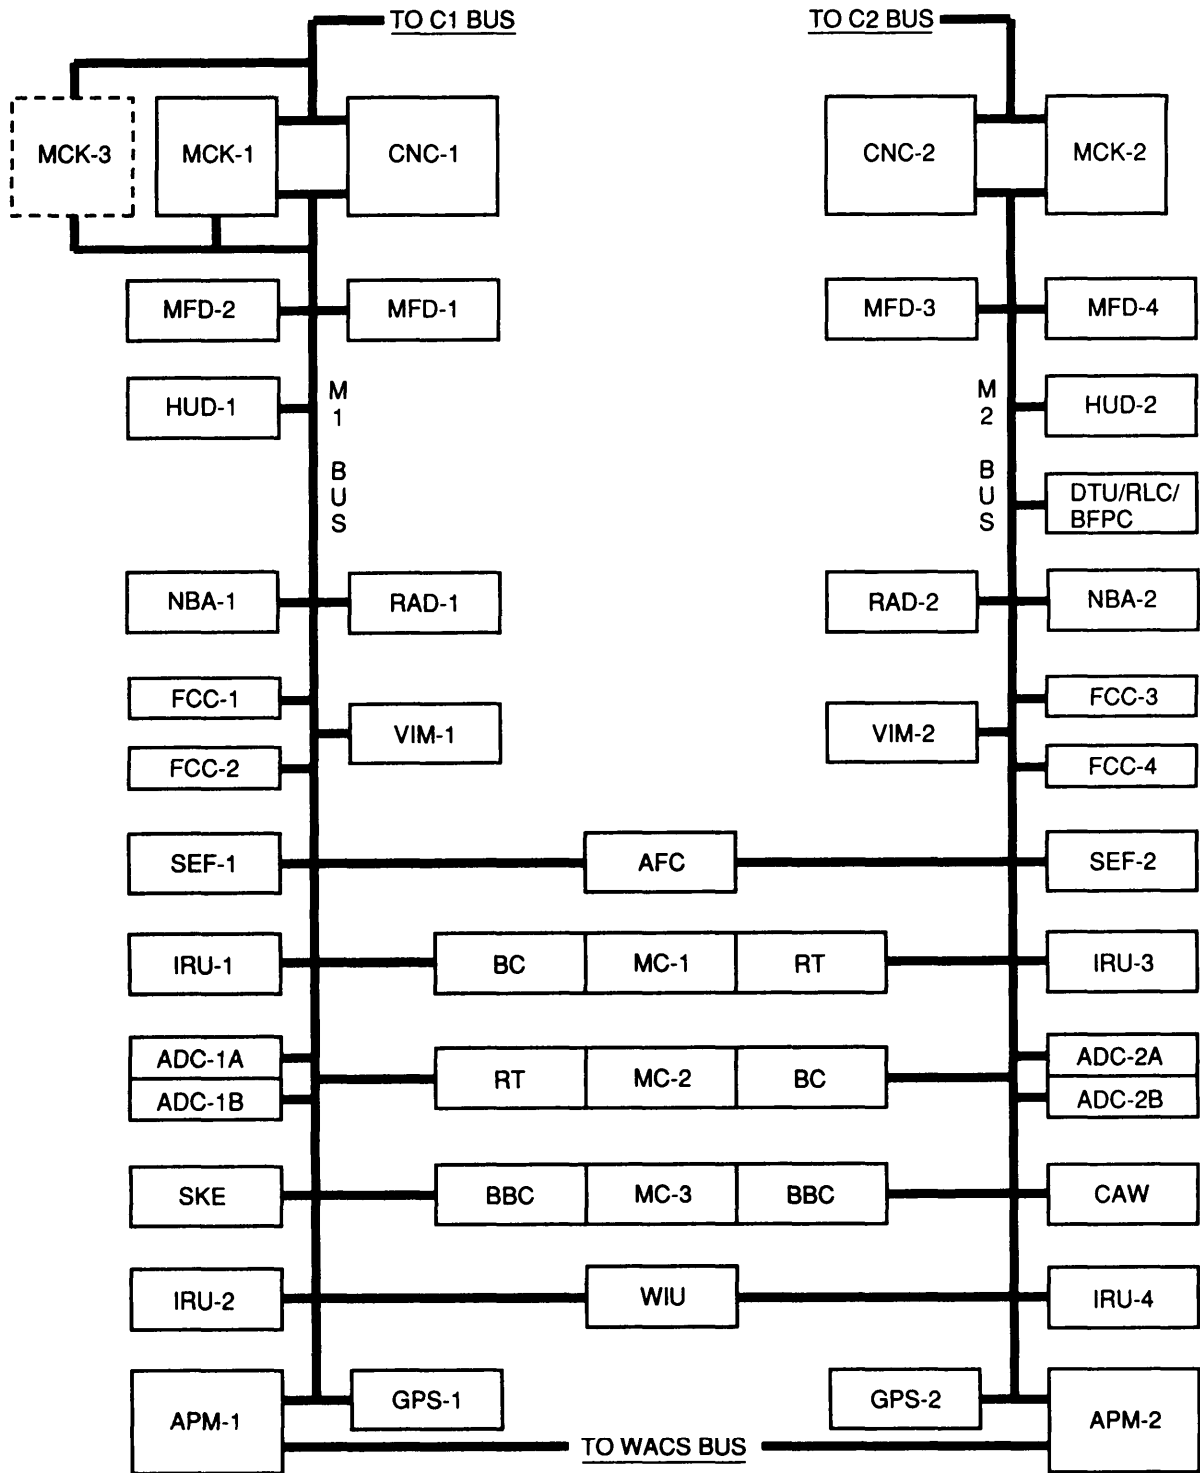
TO C1 BUS

TO C2 BUS

MCK-3

MCK-1

CNC-1

CNC-2

MCK-2

MFD-2

MFD-1

MFD-3

MFD-4

HUD-1

M 1 BUS

M 2 BUS

HUD-2

DTU/RLC/ BFPC

NBA-1

RAD-1

RAD-2

NBA-2

FCC-1

VIM-1

FCC-2

VIM-2

FCC-3

FCC-4

SEF-1

AFC

SEF-2

IRU-1

BC

MC-1

RT

IRU-3

ADC-1A

ADC-1B

RT

MC-2

BC

ADC-2A

ADC-2B

SKE

BBC

MC-3

BBC

CAW

IRU-2

WIU

IRU-4

APM-1

GPS-1

GPS-2

APM-2

TO WACS BUS